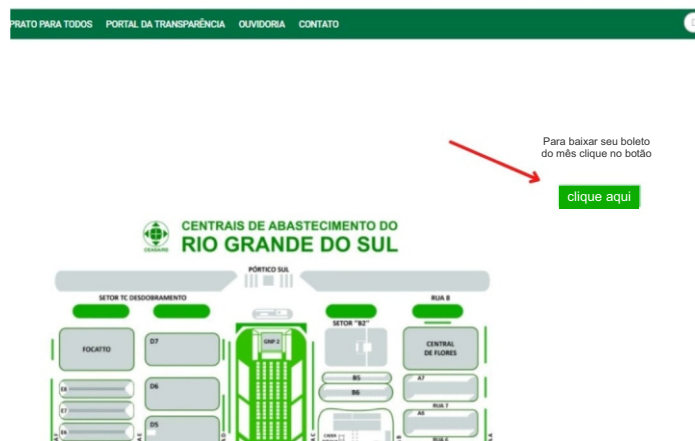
PRATO PARA TODOS PORTAL DA TRANSPARÊNCIA OUVIDORIA CONTATO

Para baixar seu boleto do mês clique no botão

clique aqui

CEASA/RS

CENTRAIS DE ABASTECIMENTO DO RIO GRANDE DO SUL

PÓRTICO SUL

SETOR TC DESDOBRAMENTO

RUA 8

SETOR "B2"

FOCATTO

D7

GNP 2

CENTRAL DE FLORES

E6

D6

B5

A7

E7

B6

RUA 7

E6

D5

A6

RUA 6